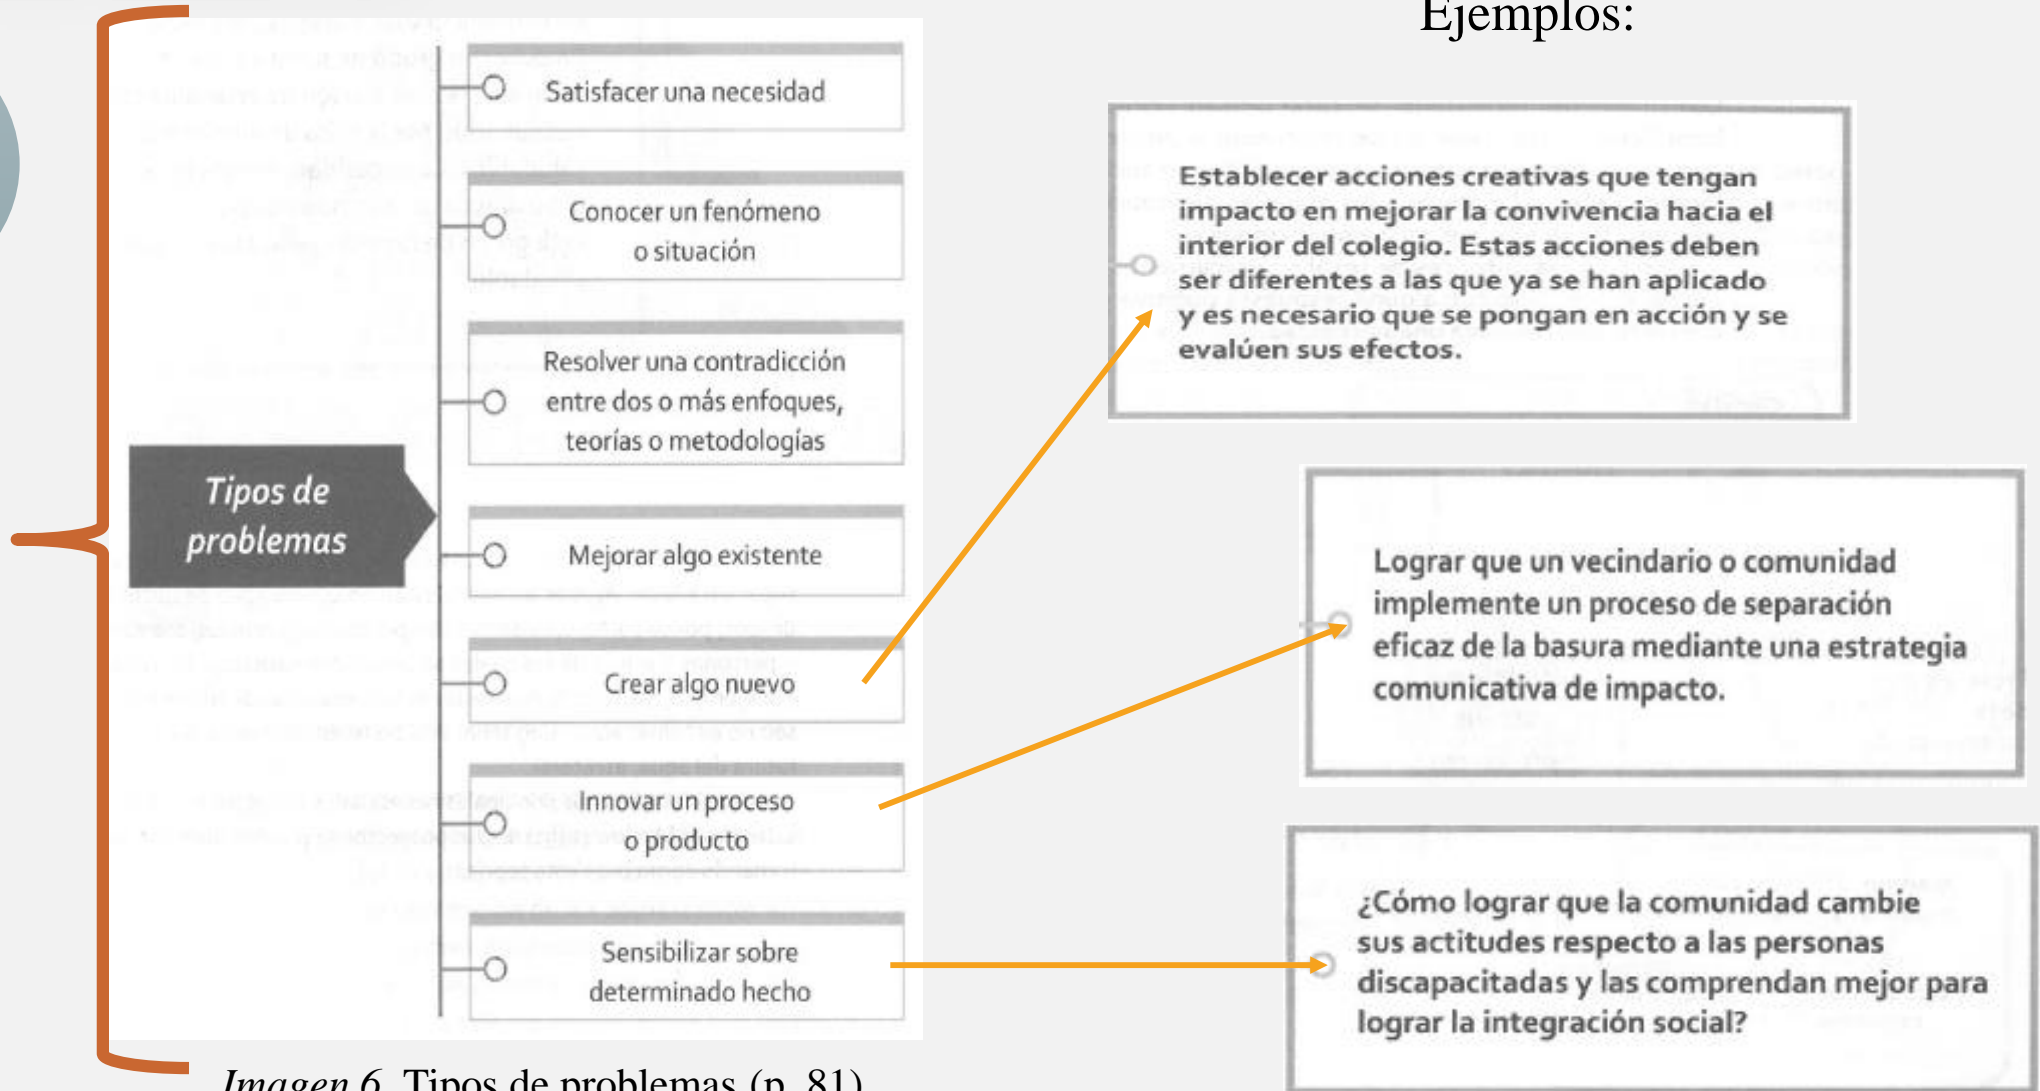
Tipos de problemas

Satisfacer una necesidad

Conocer un fenómeno o situación

Resolver una contradicción entre dos o más enfoques, teorías o metodologías

Mejorar algo existente

Crear algo nuevo

Innovar un proceso o producto

Sensibilizar sobre determinado hecho

Imagen 6. Tipos de problemas (p. 81)

Ejemplos:

Establecer acciones creativas que tengan impacto en mejorar la convivencia hacia el interior del colegio. Estas acciones deben ser diferentes a las que ya se han aplicado y es necesario que se pongan en acción y se evalúen sus efectos.

Lograr que un vecindario o comunidad implemente un proceso de separación eficaz de la basura mediante una estrategia comunicativa de impacto.

¿Cómo lograr que la comunidad cambie sus actitudes respecto a las personas discapacitadas y las comprendan mejor para lograr la integración social?